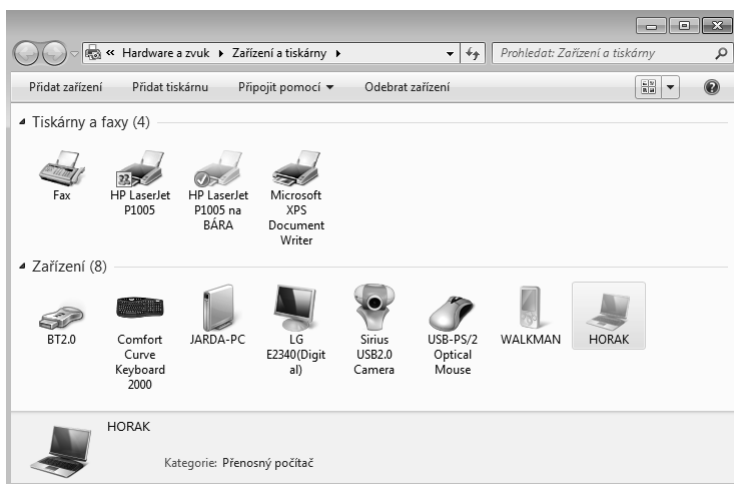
« Hardware a zvuk ▸ Zařízení a tiskárny ▸

Prohledat: Zařízení a tiskárny

Přidat zařízení Přidat tiskárnu Připojit pomocí ▾ Odebrat zařízení

Tiskárny a faxy (4)

Fax

HP LaserJet P1005

HP LaserJet P1005 na BÁRA

Microsoft XPS Document Writer

Zařízení (8)

BT2.0

Comfort Curve Keyboard 2000

JARDA-PC

LG E2340(Digital)

Sirius USB2.0 Camera

USB-PS/2 Optical Mouse

WALKMAN

HORAK

HORAK

Kategorie: Přenosný počítač